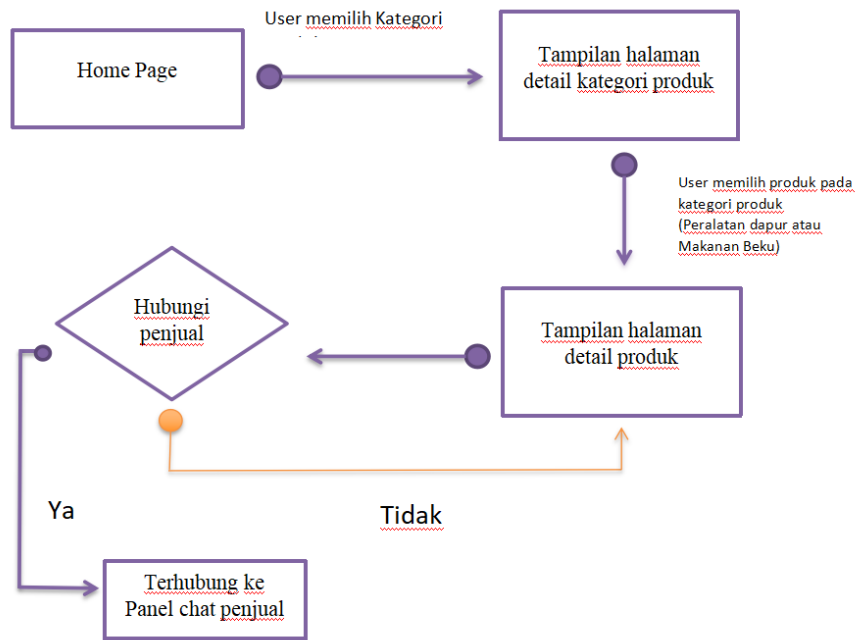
Home Page

User memilih Kategori

Tampilan halaman detail kategori produk

User memilih produk pada kategori produk (Peralatan dapur atau Makanan Beku)

Hubungi penjual

Tampilan halaman detail produk

Ya

Tidak

Terhubung ke Panel chat penjual